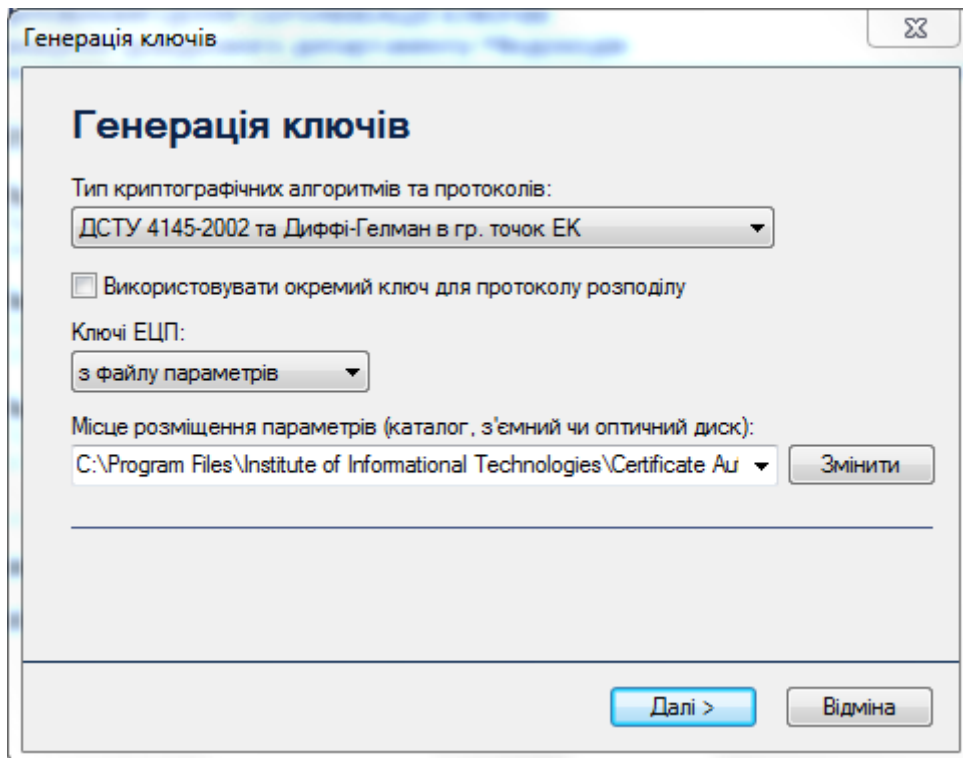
Генерація ключів

Генерація ключів

Тип криптографічних алгоритмів та протоколів:

ДСТУ 4145-2002 та Диффі-Гелман в гр. точок ЕК

Використовувати окремий ключ для протоколу розподілу

Ключі ЕЦП:

з файлу параметрів

Місце розміщення параметрів (каталог, з'ємний чи оптичний диск):

C:\Program Files\Institute of Informational Technologies\Certificate Au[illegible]

Змінити

Далі >

Відміна